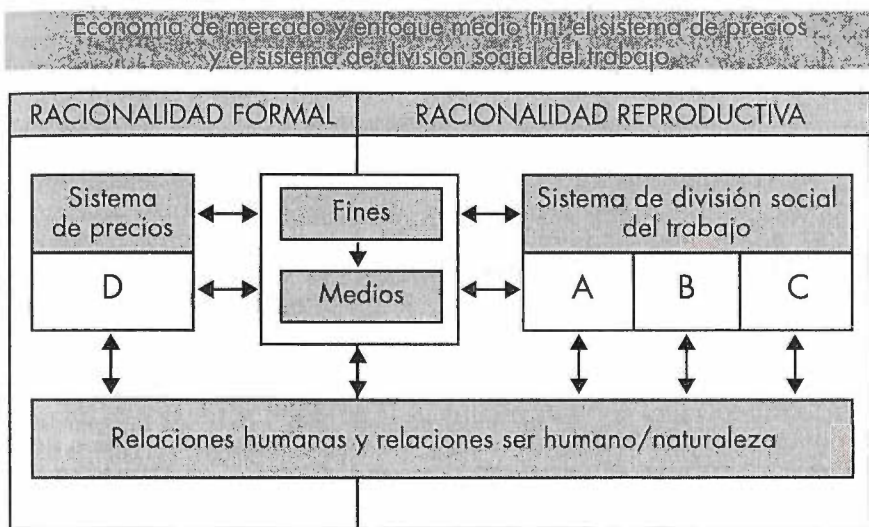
Economía de mercado y enfoque medio fin: el sistema de precios y el sistema de división social del trabajo

RACIONALIDAD FORMAL

RACIONALIDAD REPRODUCTIVA

Sistema de precios

D

Fines

Medios

Sistema de división social del trabajo

A

B

C

Relaciones humanas y relaciones ser humano/naturaleza